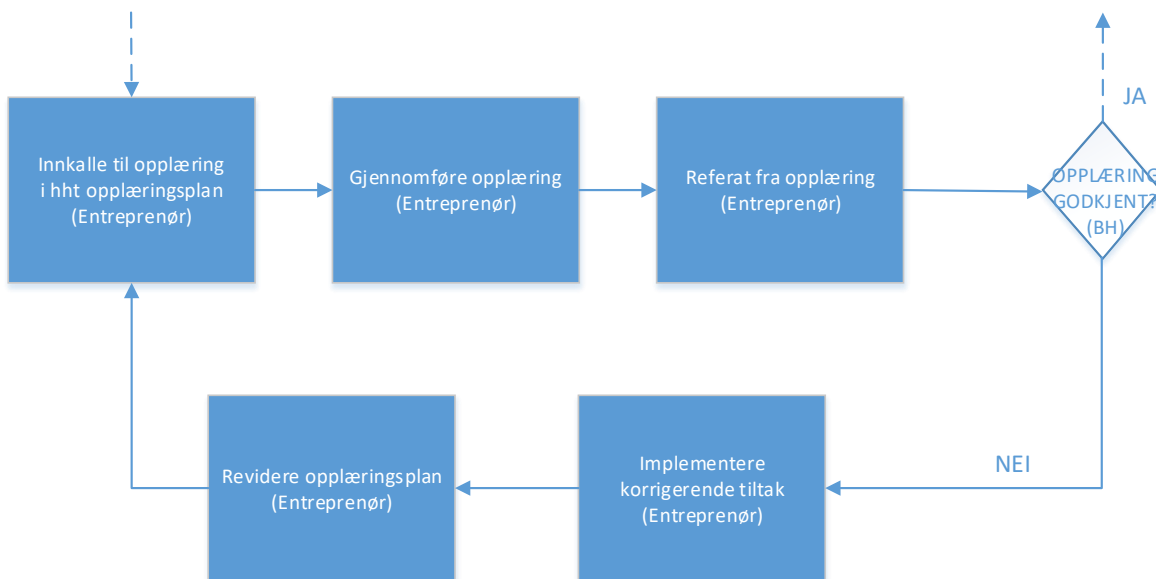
Innkalle til opplæring i hht opplæringsplan (Entreprenør)

Gjennomføre opplæring (Entreprenør)

Referat fra opplæring (Entreprenør)

JA

OPPLÆRING GODKJENT? (BH)

NEI

Revidere opplæringsplan (Entreprenør)

Implementere korrigerende tiltak (Entreprenør)